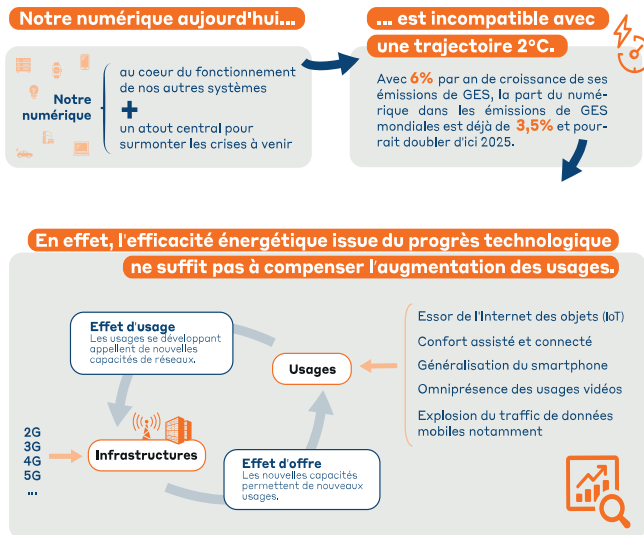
Notre numérique aujourd'hui...

Notre numérique

au coeur du fonctionnement de nos autres systèmes

+

un atout central pour surmonter les crises à venir

... est incompatible avec une trajectoire 2°C.

Avec 6% par an de croissance de ses émissions de GES, la part du numérique dans les émissions de GES mondiales est déjà de 3,5% et pourrait doubler d'ici 2025.

En effet, l'efficacité énergétique issue du progrès technologique ne suffit pas à compenser l'augmentation des usages.

Effet d'usage
Les usages se développant appellent de nouvelles capacités de réseaux.

Usages

2G
3G
4G
5G
...

Infrastructures

Effet d'offre
Les nouvelles capacités permettent de nouveaux usages.

Essor de l'Internet des objets (IoT)
Confort assisté et connecté
Généralisation du smartphone
Omniprésence des usages vidéos
Explosion du traffic de données mobiles notamment